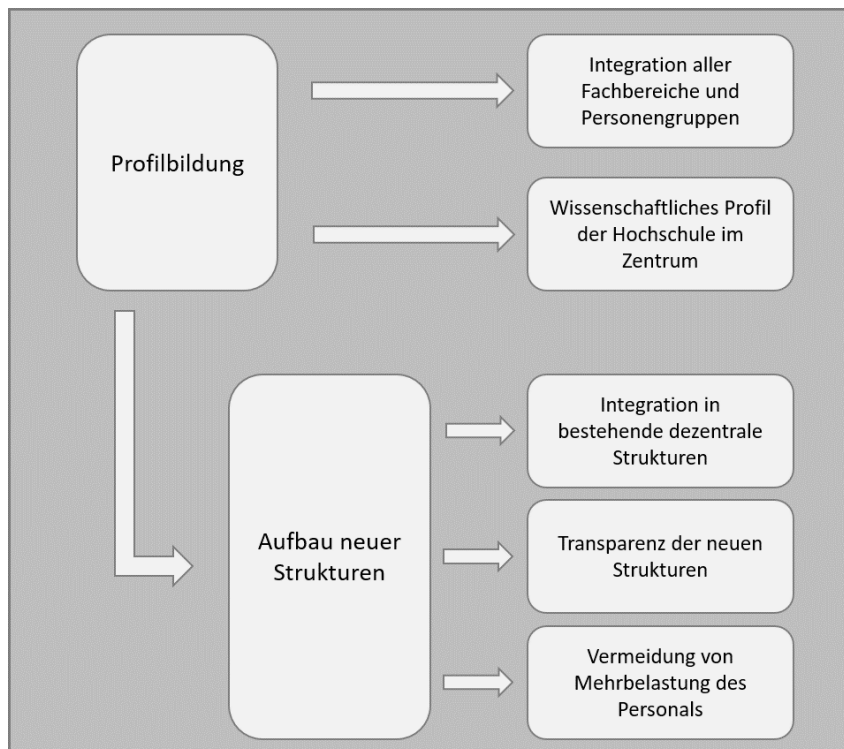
Profilbildung

Integration aller Fachbereiche und Personengruppen

Wissenschaftliches Profil der Hochschule im Zentrum

Aufbau neuer Strukturen

Integration in bestehende dezentrale Strukturen

Transparenz der neuen Strukturen

Vermeidung von Mehrbelastung des Personals